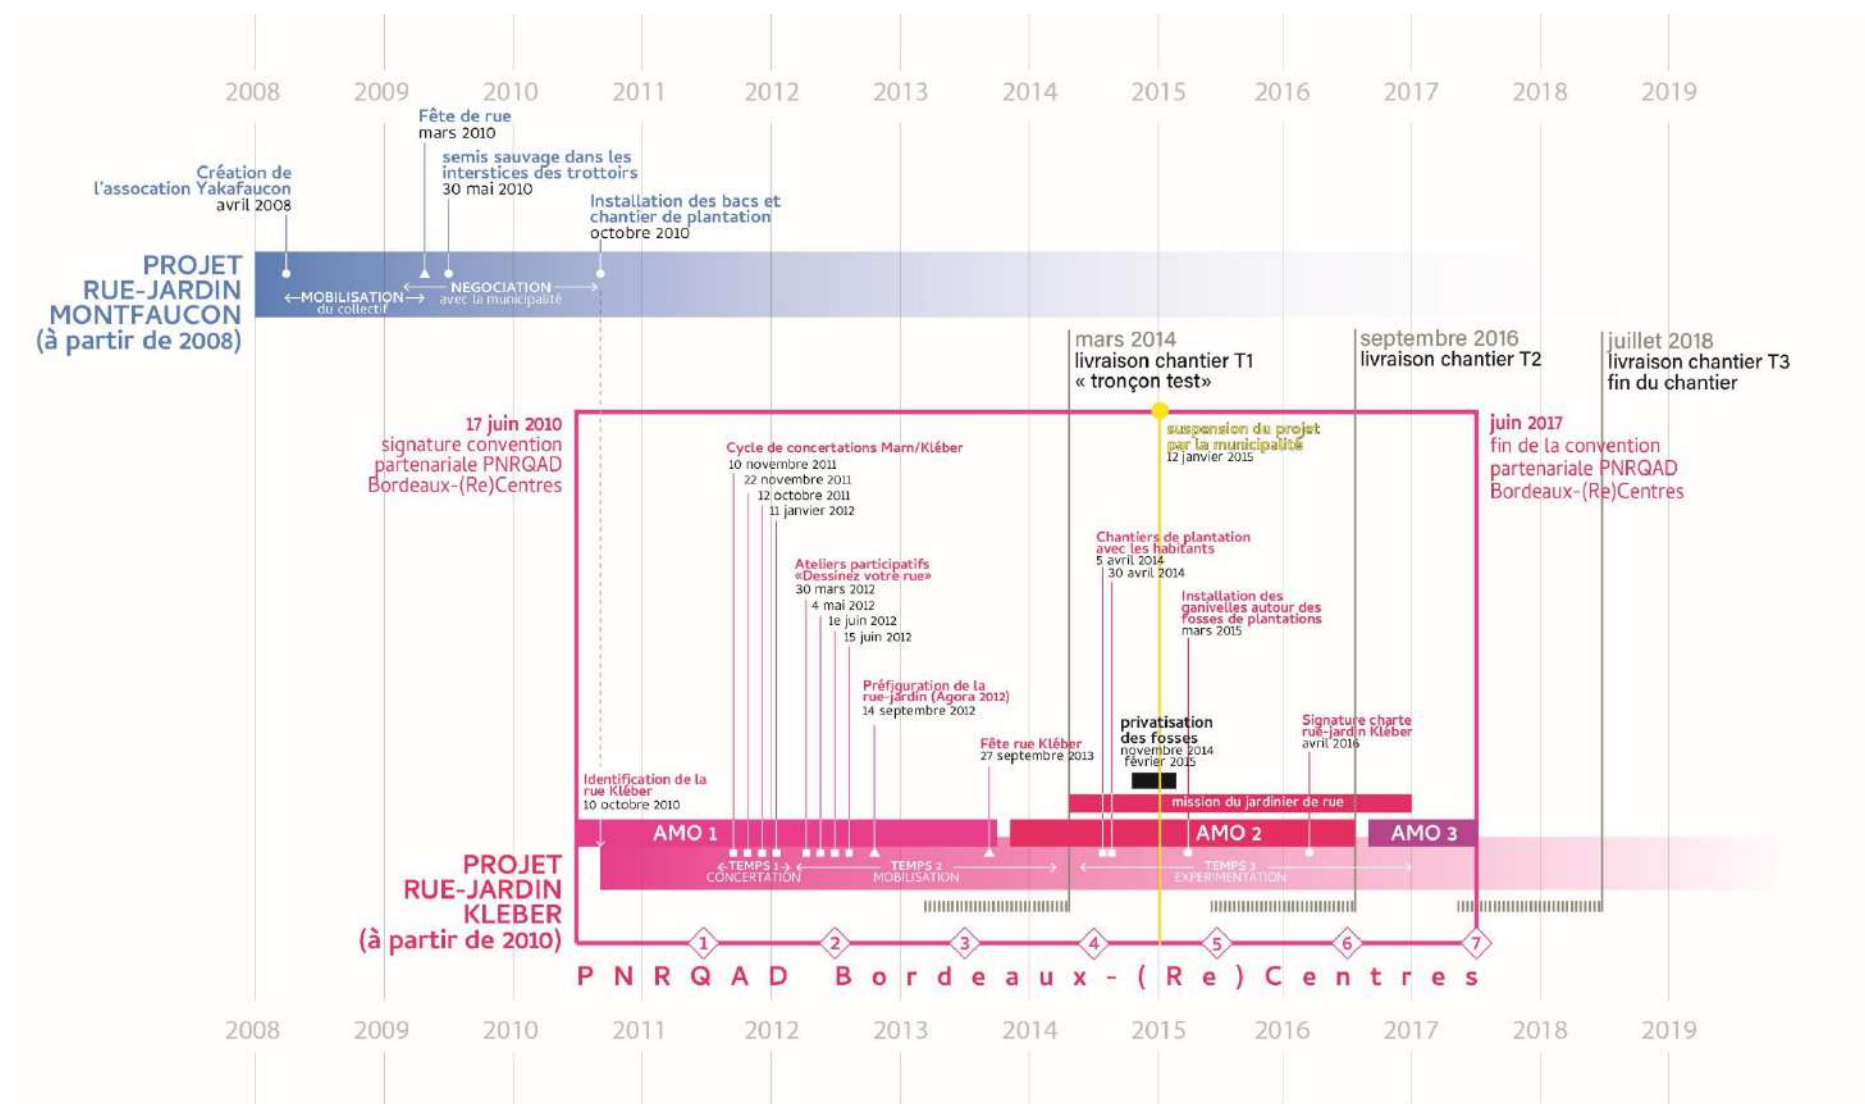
2008 2009 2010 2011 2012 2013 2014 2015 2016 2017 2018 2019

Fête de rue
mars 2010

semis sauvage dans les interstices des trottoirs
30 mai 2010

Création de l'assocation Yakafaucon
avril 2008

Installation des bacs et chantier de plantation
octobre 2010

PROJET RUE-JARDIN MONTFAUCON (à partir de 2008)

←MOBILISATION→ du collectif
←NEGOCIATION→ avec la municipalité

mars 2014
livraison chantier T1
« tronçon test»

septembre 2016
livraison chantier T2

juillet 2018
livraison chantier T3
fin du chantier

17 juin 2010
signature convention partenariale PNRQAD Bordeaux-(Re)Centres

suspension du projet par la municipalité
12 janvier 2015

juin 2017
fin de la convention partenariale PNRQAD Bordeaux-(Re)Centres

Cycle de concertations Marn/Kléber
10 novembre 2011
22 novembre 2011
12 octobre 2011
11 janvier 2012

Ateliers participatifs «Dessinez votre rue»
30 mars 2012
4 mai 2012
1e juin 2012
15 juin 2012

Préfiguration de la rue-jardin (Agora 2012)
14 septembre 2012

Chantiers de plantation avec les habitants
5 avril 2014
30 avril 2014

Installation des ganivelles autour des fosses de plantations
mars 2015

privatisation des fosses
novembre 2014
février 2015

Signature charte rue-jardin Kléber
avril 2016

Fête rue Kléber
27 septembre 2013

Identification de la rue Kléber
10 octobre 2010

mission du jardinier de rue

AMO 1
AMO 2
AMO 3

TEMPS 1 CONCERTATION
TEMPS 2 MOBILISATION
TEMPS 3 EXPERIMENTATION

PROJET RUE-JARDIN KLEBER (à partir de 2010)

1 2 3 4 5 6 7

PNRQAD Bordeaux-(Re)Centres

2008 2009 2010 2011 2012 2013 2014 2015 2016 2017 2018 2019